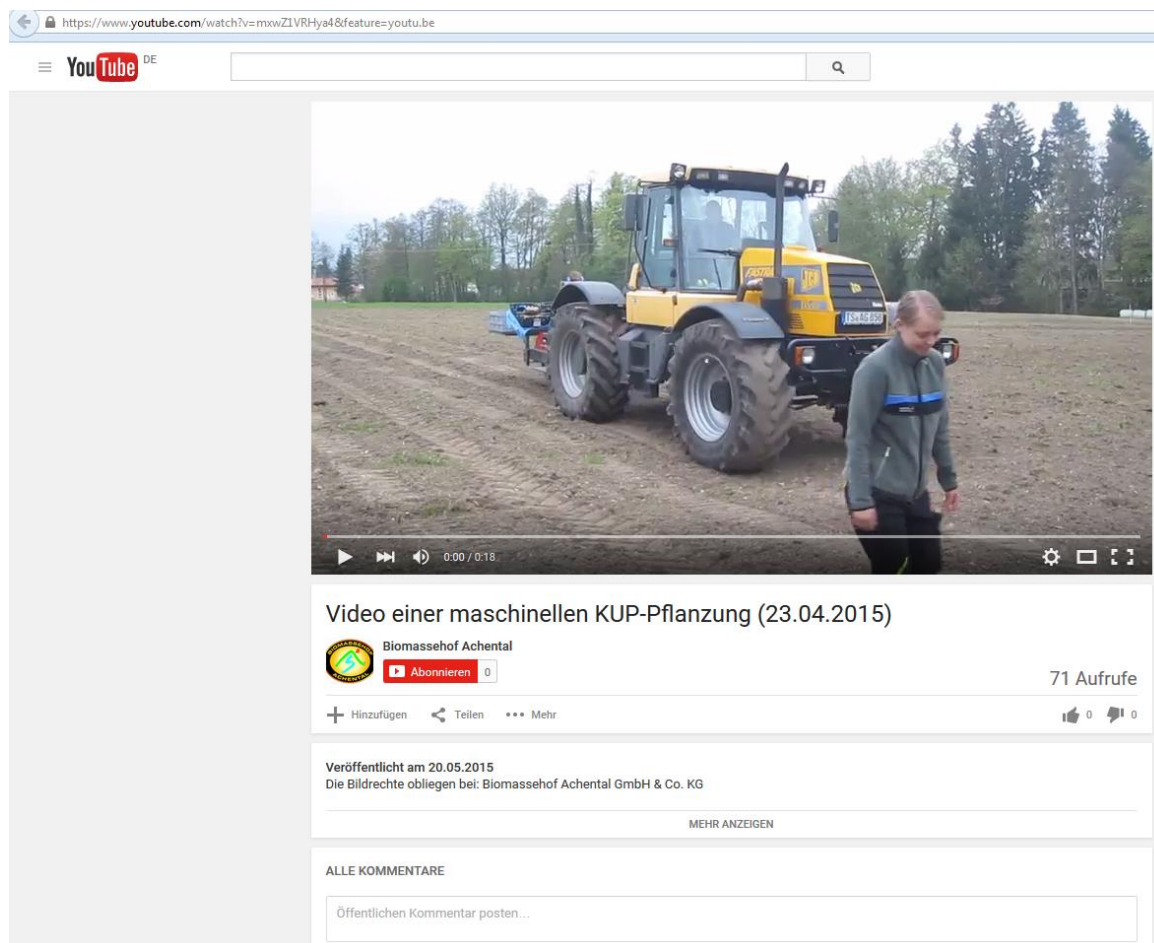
https://www.youtube.com/watch?v=mxwZ1VRHya4&feature=youtu.be

YouTube DE

FASTRAC JCB

TS AG 858

0:00 / 0:18

Video einer maschinellen KUP-Pflanzung (23.04.2015)

Biomassehof Achental

BIOMASSEHOF ACHENTAL

Abonnieren 0

71 Aufrufe

Hinzufügen Teilen ••• Mehr

0 0

Veröffentlicht am 20.05.2015
Die Bildrechte obliegen bei: Biomassehof Achental GmbH & Co. KG

MEHR ANZEIGEN

ALLE KOMMENTARE

Öffentlichen Kommentar posten...